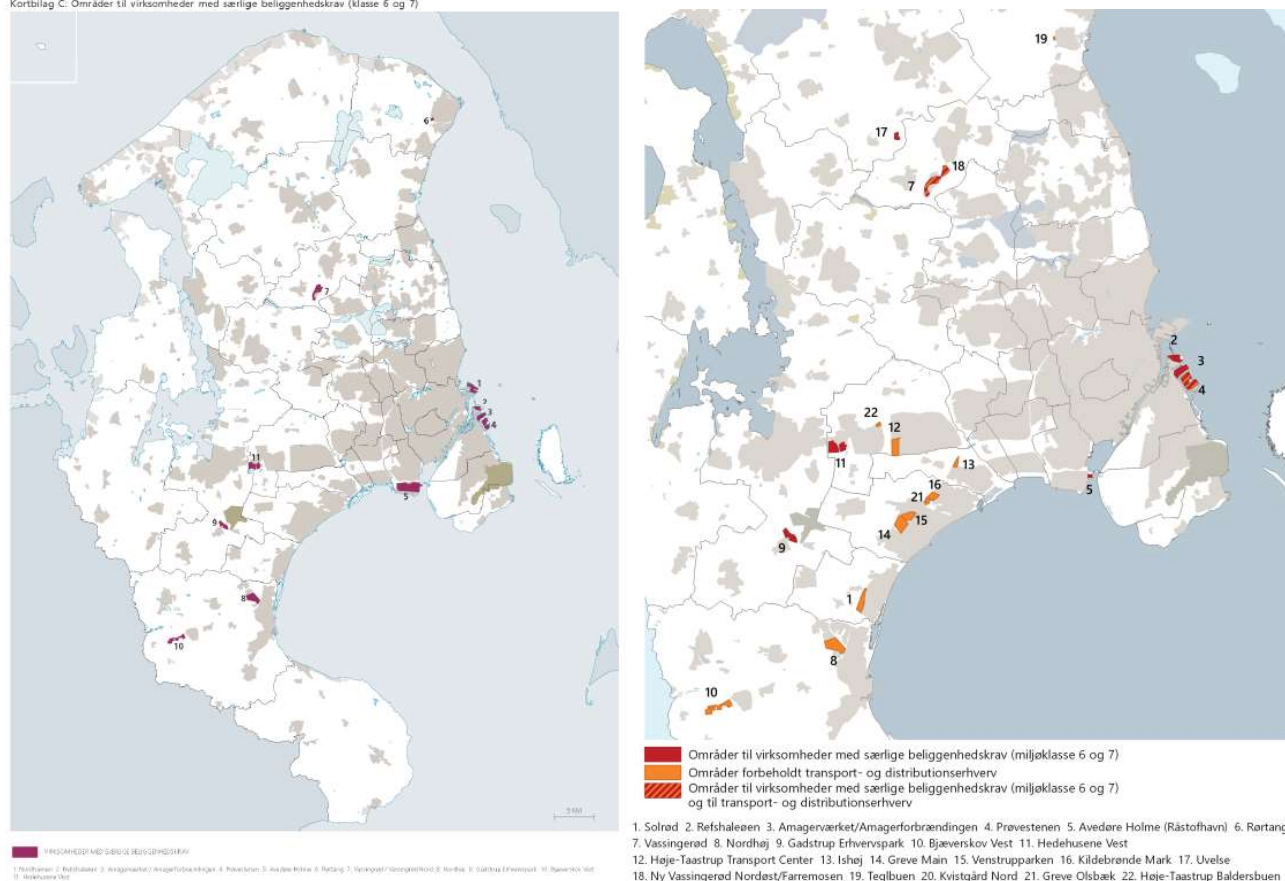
Kortbilag C: Områder til virksomheder med særlige beliggenhedskrav (klasse 6 og 7)

6
7
1
2
3
4
11
5
9
8
10

5 KM

VIRKSOMHEDER MED SÆRLIGE BELIGGENHEDSKRAV

1. Nordhavnen 2. Refshaleøen 3. Amagerværket / Amagerforbrændingen 4. Prøvestenen 5. Avedøre Holme 6. Rørtang 7. Vassingerød / Vassingerød Nord 8. Nordhøj 9. Gadstrup Erhvervspark 10. Bjæverskov Vest 11. Hedehusene Vest

19
17
18
7
2
3
4
22
12
11
13
16
21
15
14
5
9
1
8
10

Områder til virksomheder med særlige beliggenhedskrav (miljøklasse 6 og 7)
Områder forbeholdt transport- og distributionserhverv
Områder til virksomheder med særlige beliggenhedskrav (miljøklasse 6 og 7) og til transport- og distributionserhverv

1. Solrød 2. Refshaleøen 3. Amagerværket/Amagerforbrændingen 4. Prøvestenen 5. Avedøre Holme (Råstofhavn) 6. Rørtang
7. Vassingerød 8. Nordhøj 9. Gadstrup Erhvervspark 10. Bjæverskov Vest 11. Hedehusene Vest
12. Høje-Taastrup Transport Center 13. Ishøj 14. Greve Main 15. Venstrupparken 16. Kildebrønde Mark 17. Uvelse
18. Ny Vassingerød Nordøst/Farremosen 19. Teglbuen 20. Kvistgård Nord 21. Greve Olsbæk 22. Høje-Taastrup Baldersbuen